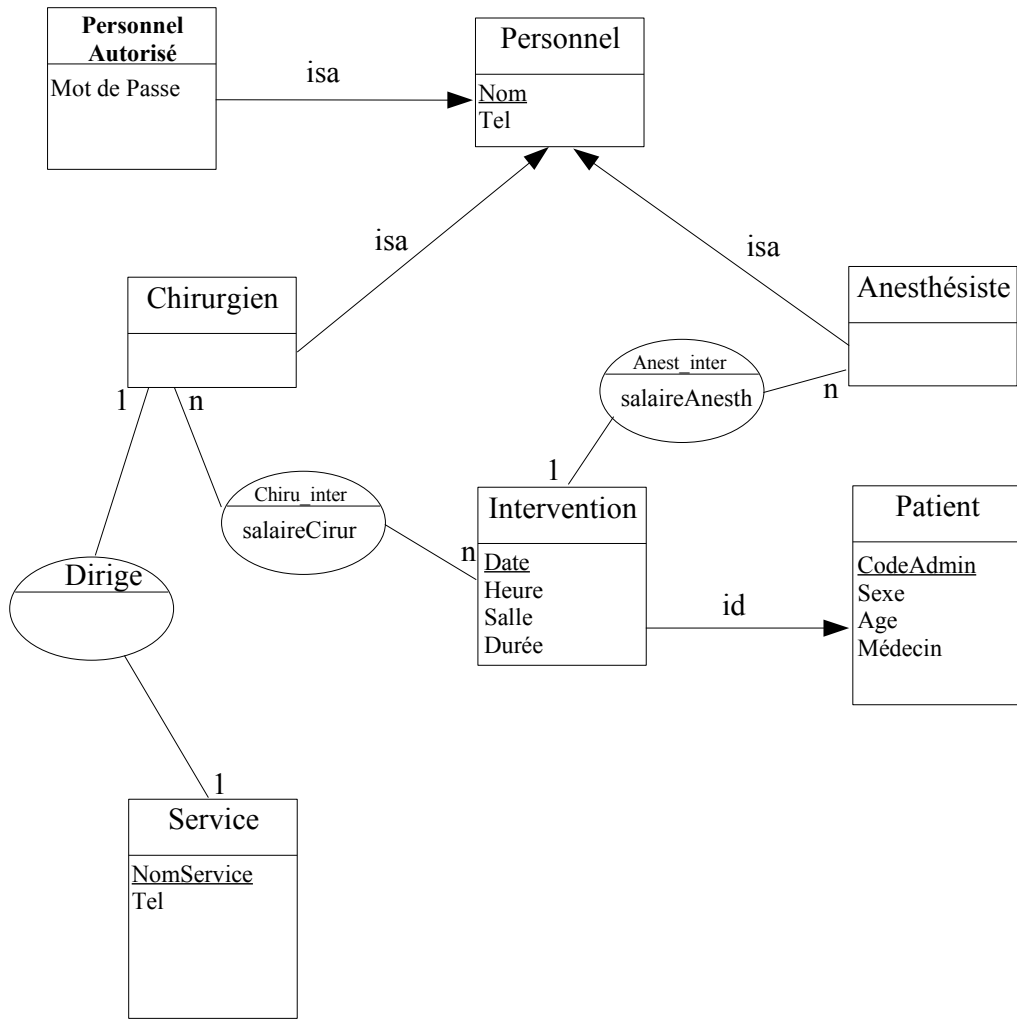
Personnel Autorisé
Mot de Passe

isa

Personnel
Nom
Tel

isa

isa

Chirurgien

Anesthésiste

Anest_inter
salaireAnesth

n

1

n

1

Chiru_inter
salaireCirur

Intervention
n
Date
Heure
Salle
Durée

Patient
CodeAdmin
Sexe
Age
Médecin

id

Dirige

1

Service
NomService
Tel